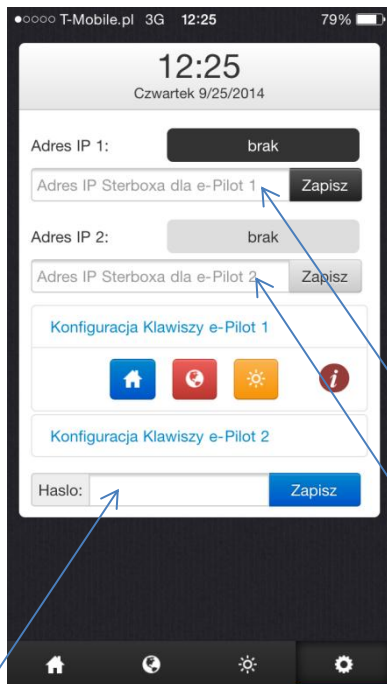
●○○○○ T-Mobile.pl 3G 12:25 79%

12:25
Czwartek 9/25/2014

Adres IP 1: brak

Adres IP Sterboxa dla e-Pilot 1 Zapisz

Adres IP 2: brak

Adres IP Sterboxa dla e-Pilot 2 Zapisz

Konfiguracja Klawiszy e-Pilot 1

Konfiguracja Klawiszy e-Pilot 2

Haslo: Zapisz